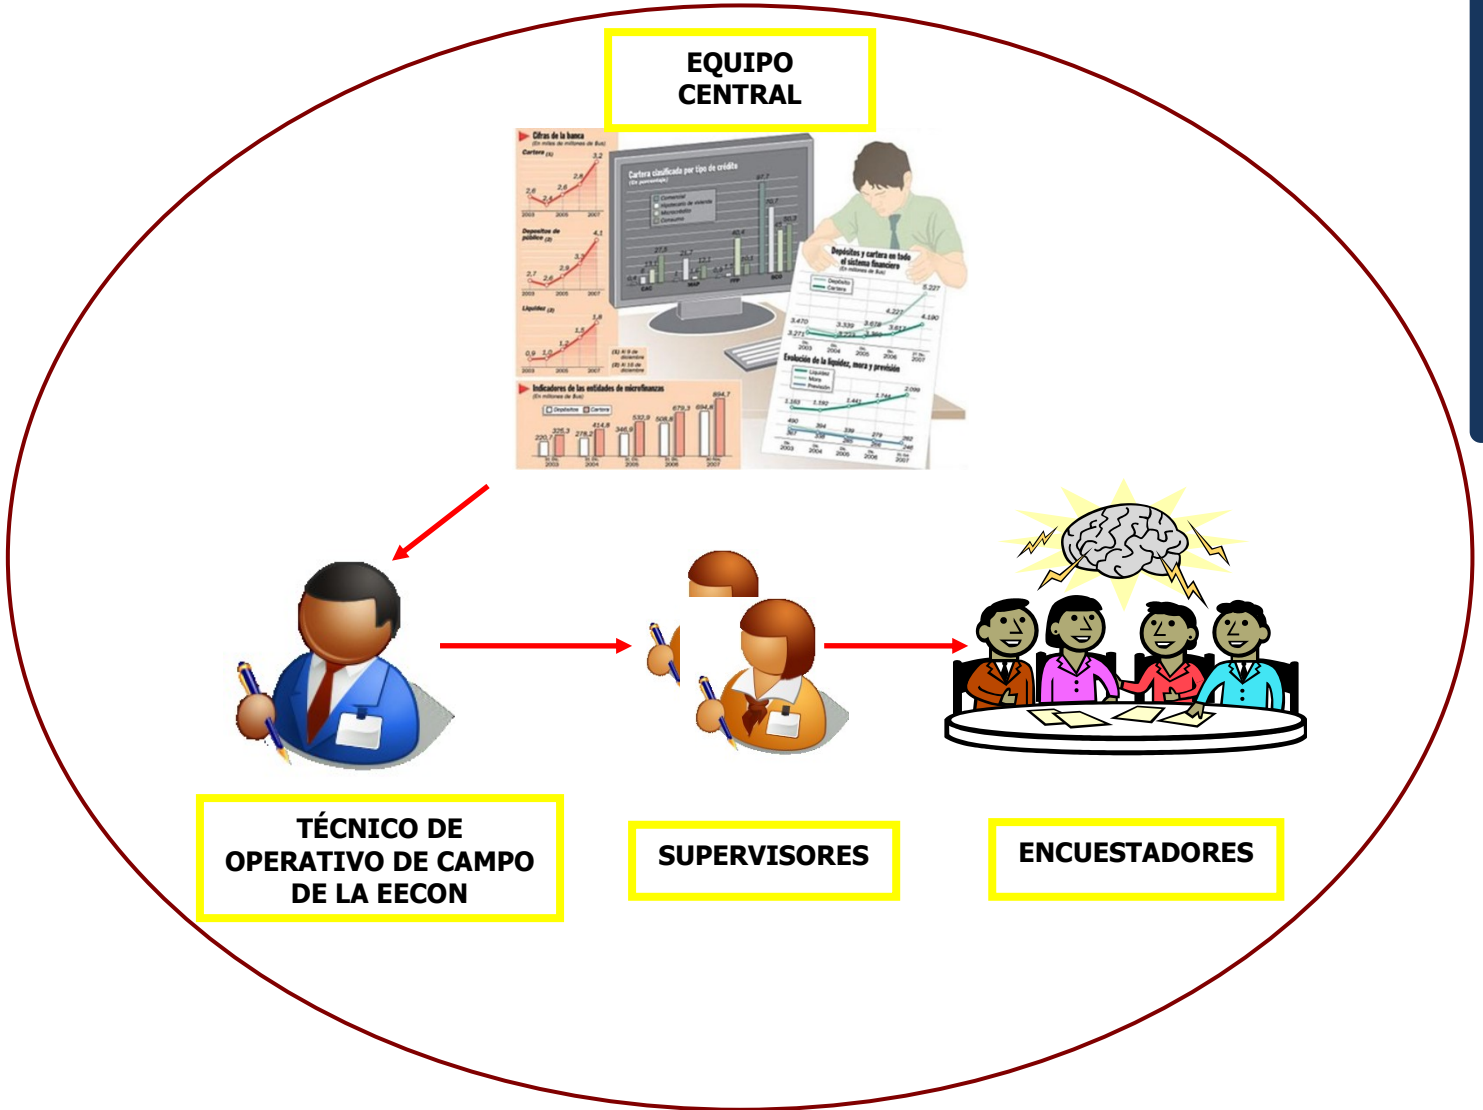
EQUIPO CENTRAL

Cifras de la banca

Cartera clasificada por tipo de crédito

Depósitos y cartera en todo el sistema financiero

Evolución de la liquidez, mora y previsión

Indicadores de las entidades de microfinanzas

TÉCNICO DE OPERATIVO DE CAMPO DE LA EECON

SUPERVISORES

ENCUESTADORES